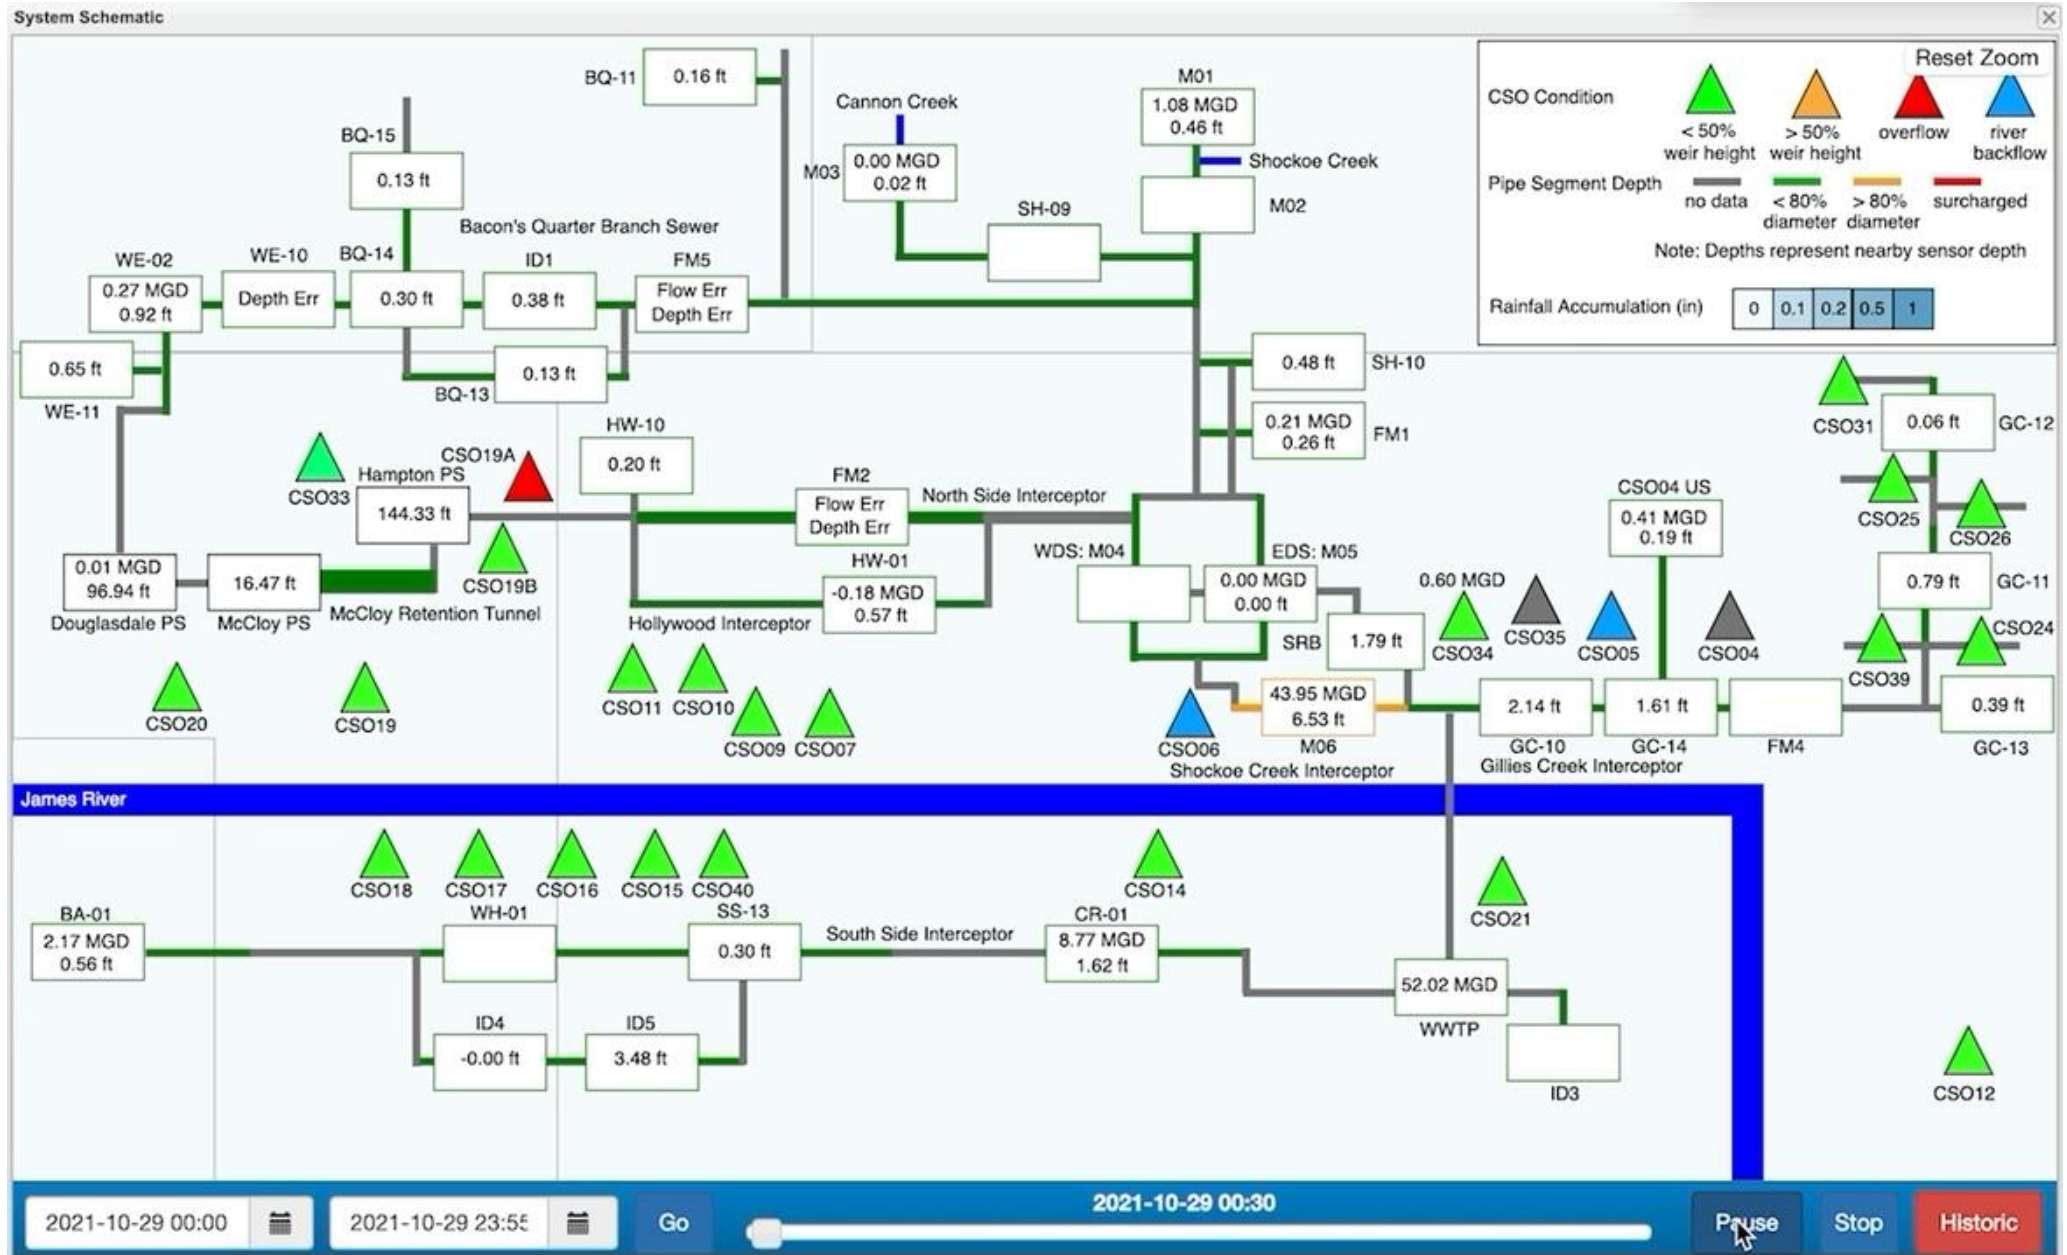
System Schematic

Reset Zoom

CSO Condition
< 50% weir height
> 50% weir height
overflow
river backflow
Pipe Segment Depth
no data
< 80% diameter
> 80% diameter
surcharged
Note: Depths represent nearby sensor depth
Rainfall Accumulation (in)

| 0 | 0.1 | 0.2 | 0.5 | 1 |
|---|---|---|---|---|

BQ-11
0.16 ft
BQ-15
0.13 ft
Cannon Creek
M03
0.00 MGD
0.02 ft
M01
1.08 MGD
0.46 ft
Shockoe Creek
M02
SH-09
Bacon's Quarter Branch Sewer
WE-02
0.27 MGD
0.92 ft
WE-10
Depth Err
BQ-14
0.30 ft
ID1
0.38 ft
FM5
Flow Err
Depth Err
0.65 ft
WE-11
BQ-13
0.13 ft
0.48 ft
SH-10
0.21 MGD
0.26 ft
FM1
CSO31
0.06 ft
GC-12
HW-10
0.20 ft
CSO33
Hampton PS
144.33 ft
CSO19A
FM2
Flow Err
Depth Err
North Side Interceptor
CSO04 US
0.41 MGD
0.19 ft
CSO25
CSO26
0.01 MGD
96.94 ft
Douglasdale PS
16.47 ft
McCloy PS
McCloy Retention Tunnel
CSO19B
HW-01
-0.18 MGD
0.57 ft
Hollywood Interceptor
WDS: M04
EDS: M05
0.00 MGD
0.00 ft
SRB
1.79 ft
0.60 MGD
CSO34
CSO35
CSO05
CSO04
0.79 ft
GC-11
CSO24
CSO39
CSO20
CSO19
CSO11
CSO10
CSO09
CSO07
CSO06
43.95 MGD
6.53 ft
M06
Shockoe Creek Interceptor
2.14 ft
GC-10
1.61 ft
GC-14
Gillies Creek Interceptor
FM4
0.39 ft
GC-13
James River
CSO18
CSO17
CSO16
CSO15
CSO40
CSO14
CSO21
BA-01
2.17 MGD
0.56 ft
WH-01
SS-13
0.30 ft
South Side Interceptor
CR-01
8.77 MGD
1.62 ft
52.02 MGD
WWTP
ID4
-0.00 ft
ID5
3.48 ft
ID3
CSO12

2021-10-29 00:00
2021-10-29 23:55
Go
2021-10-29 00:30
Pause
Stop
Historic